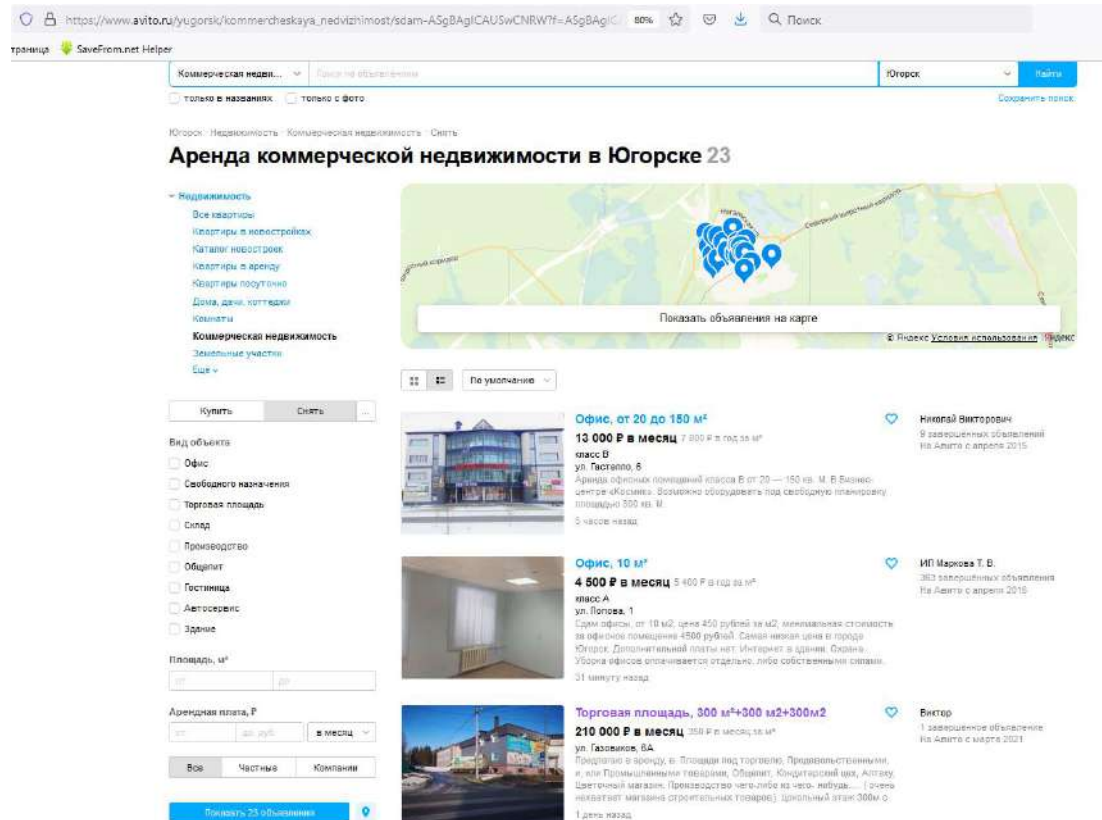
https://www.avito.ru/yugorsk/kommercheskaya_nedvizhimost/sdam-ASgBAgICAUSwCNRW?f=ASgBAgIC 80% Поиск

траница SaveFrom.net Helper

Коммерческая недви... Поиск по объявлениям Югорск Найти

только в названиях только с фото Сохранить поиск

Югорск · Недвижимость · Коммерческая недвижимость · Снять

Аренда коммерческой недвижимости в Югорске 23

Недвижимость
Все квартиры
Квартиры в новостройках
Каталог новостроек
Квартиры в аренду
Квартиры посуточно
Дома, дачи, коттеджи
Комнаты
Коммерческая недвижимость
Земельные участки
Еще

Показать объявления на карте

© Яндекс Условия использования Яндекс

По умолчанию

Купить Снять ...

Вид объекта
Офис
Свободного назначения
Торговая площадь
Склад
Производство
Общепит
Гостиница
Автосервис
Здание

Площадь, м²
от до

Арендная плата, ₽
от до, руб. в месяц

Все Частные Компании

Показать 23 объявления

Офис, от 20 до 150 м²
13 000 ₽ в месяц 7 800 ₽ в год за м²
класс B
ул. Гастелло, 6
Аренда офисных помещений класса B от 20 — 150 кв. м. В Бизнес-центре «Космос». Возможно оборудовать под свободную планировку площадью 300 кв. м.
5 часов назад

Николай Викторович
9 завершенных объявлений
На Авито с апреля 2015

Офис, 10 м²
4 500 ₽ в месяц 5 400 ₽ в год за м²
класс A
ул. Попова, 1
Сдам офисы, от 10 м2, цена 450 рублей за м2, минимальная стоимость за офисное помещение 4500 рублей. Самая низкая цена в городе Югорск. Дополнительной платы нет. Интернет в здании. Охрана. Уборка офисов оплачивается отдельно, либо собственными силами.
31 минуту назад

ИП Маркова Т. В.
363 завершенных объявления
На Авито с апреля 2016

Торговая площадь, 300 м²+300 м2+300м2
210 000 ₽ в месяц 258 ₽ в месяц за м²
ул. Газовиков, 8А
Предлагаю в аренду, в. Площади под торговлю, Продовольственными, и, или Промышленными товарами, Общепит, Кондитерский цех, Алтаву, Цветочный магазин, Производство чего-либо из чего- нибудь.... ( очень нехватает магазина строительных товаров). цокольный этаж 300м с
1 день назад

Виктор
1 завершенное объявление
На Авито с марта 2021